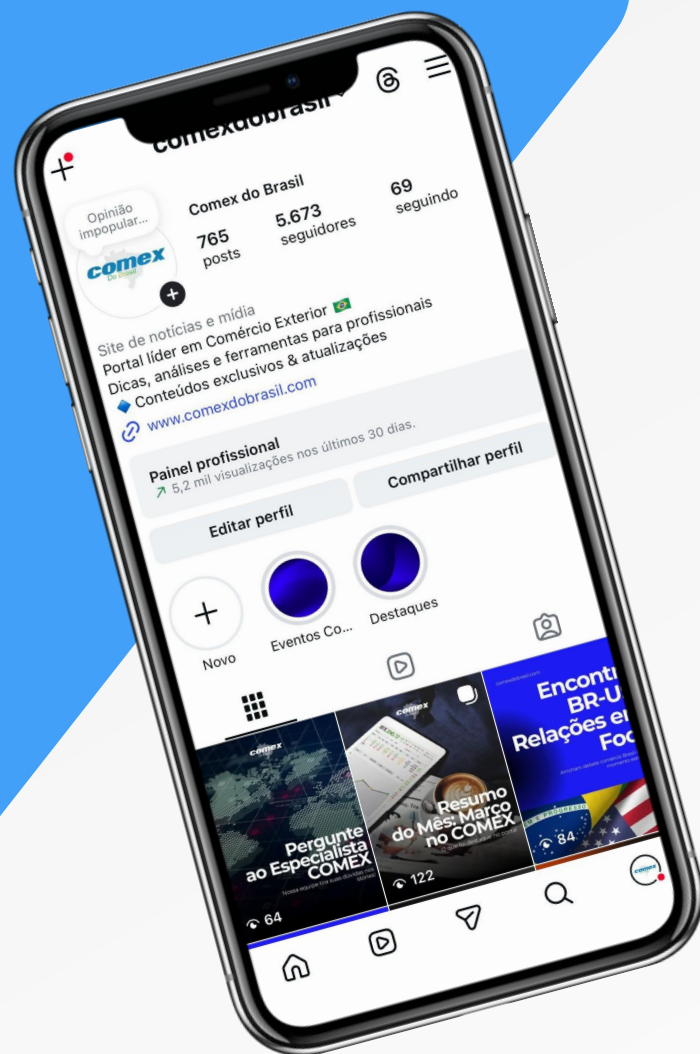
comexdobrasil

Opinião impopular...

comex do brasil

Comex do Brasil

765 posts

5.673 seguidores

69 seguindo

Site de notícias e mídia
Portal líder em Comércio Exterior 🇧🇷
Dicas, análises e ferramentas para profissionais
🔷 Conteúdos exclusivos & atualizações
www.comexdobrasil.com

Painel profissional
5,2 mil visualizações nos últimos 30 dias.

Editar perfil

Compartilhar perfil

Novo

Eventos Co...

Destaques

comex
Pergunte ao Especialista COMEX
64

comex
Resumo do Mês: Março no COMEX
122

Encontr BR-U Relações e Fo
84